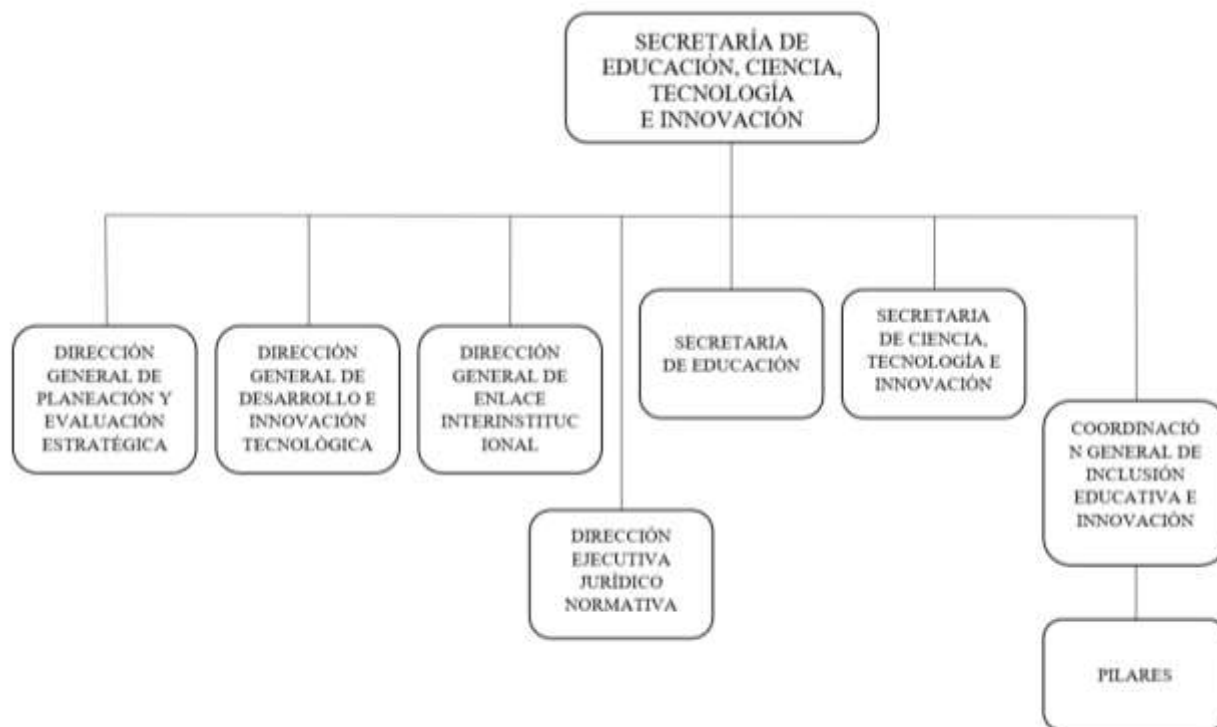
SECRETARÍA DE EDUCACIÓN, CIENCIA, TECNOLOGÍA E INNOVACIÓN

DIRECCIÓN GENERAL DE PLANEACIÓN Y EVALUACIÓN ESTRATÉGICA

DIRECCIÓN GENERAL DE DESARROLLO E INNOVACIÓN TECNOLÓGICA

DIRECCIÓN GENERAL DE ENLACE INTERINSTITUCIONAL

DIRECCIÓN EJECUTIVA JURÍDICO NORMATIVA

SECRETARIA DE EDUCACIÓN

SECRETARIA DE CIENCIA, TECNOLOGÍA E INNOVACIÓN

COORDINACIÓN GENERAL DE INCLUSIÓN EDUCATIVA E INNOVACIÓN

PILARES